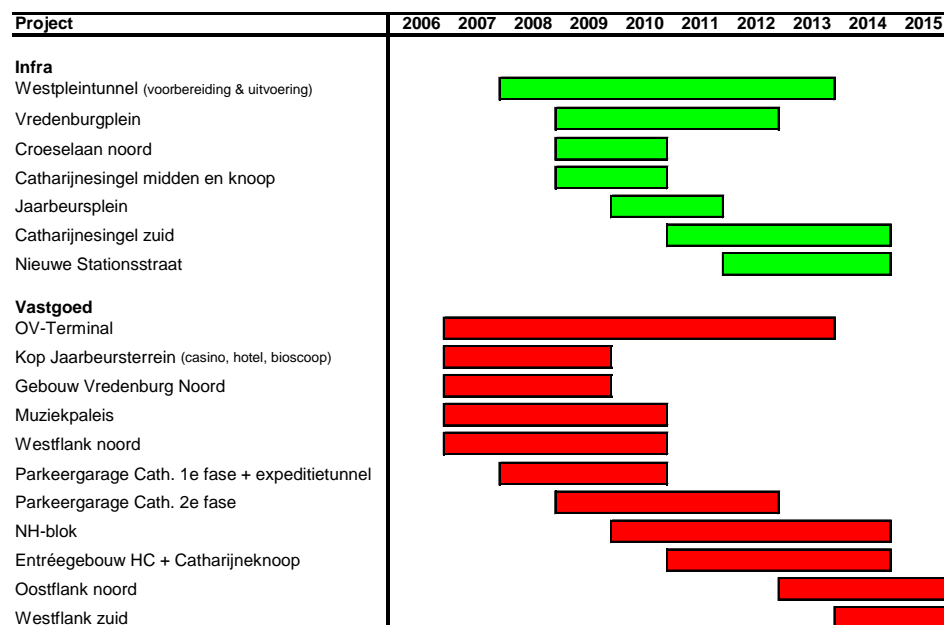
| Project | 2006 | 2007 | 2008 | 2009 | 2010 | 2011 | 2012 | 2013 | 2014 | 2015 |
|---|---|---|---|---|---|---|---|---|---|---|

**Infra**
Westpleintunnel (voorbereiding & uitvoering)
Vredenburgplein
Croeselaan noord
Catharijnesingel midden en knoop
Jaarbeursplein
Catharijnesingel zuid
Nieuwe Stationsstraat

**Vastgoed**
OV-Terminal
Kop Jaarbeursterrein (casino, hotel, bioscoop)
Gebouw Vredenburg Noord
Muziekpaleis
Westflank noord
Parkeergarage Cath. 1e fase + expeditietunnel
Parkeergarage Cath. 2e fase
NH-blok
Entréegebouw HC + Catharijneknoop
Oostflank noord
Westflank zuid